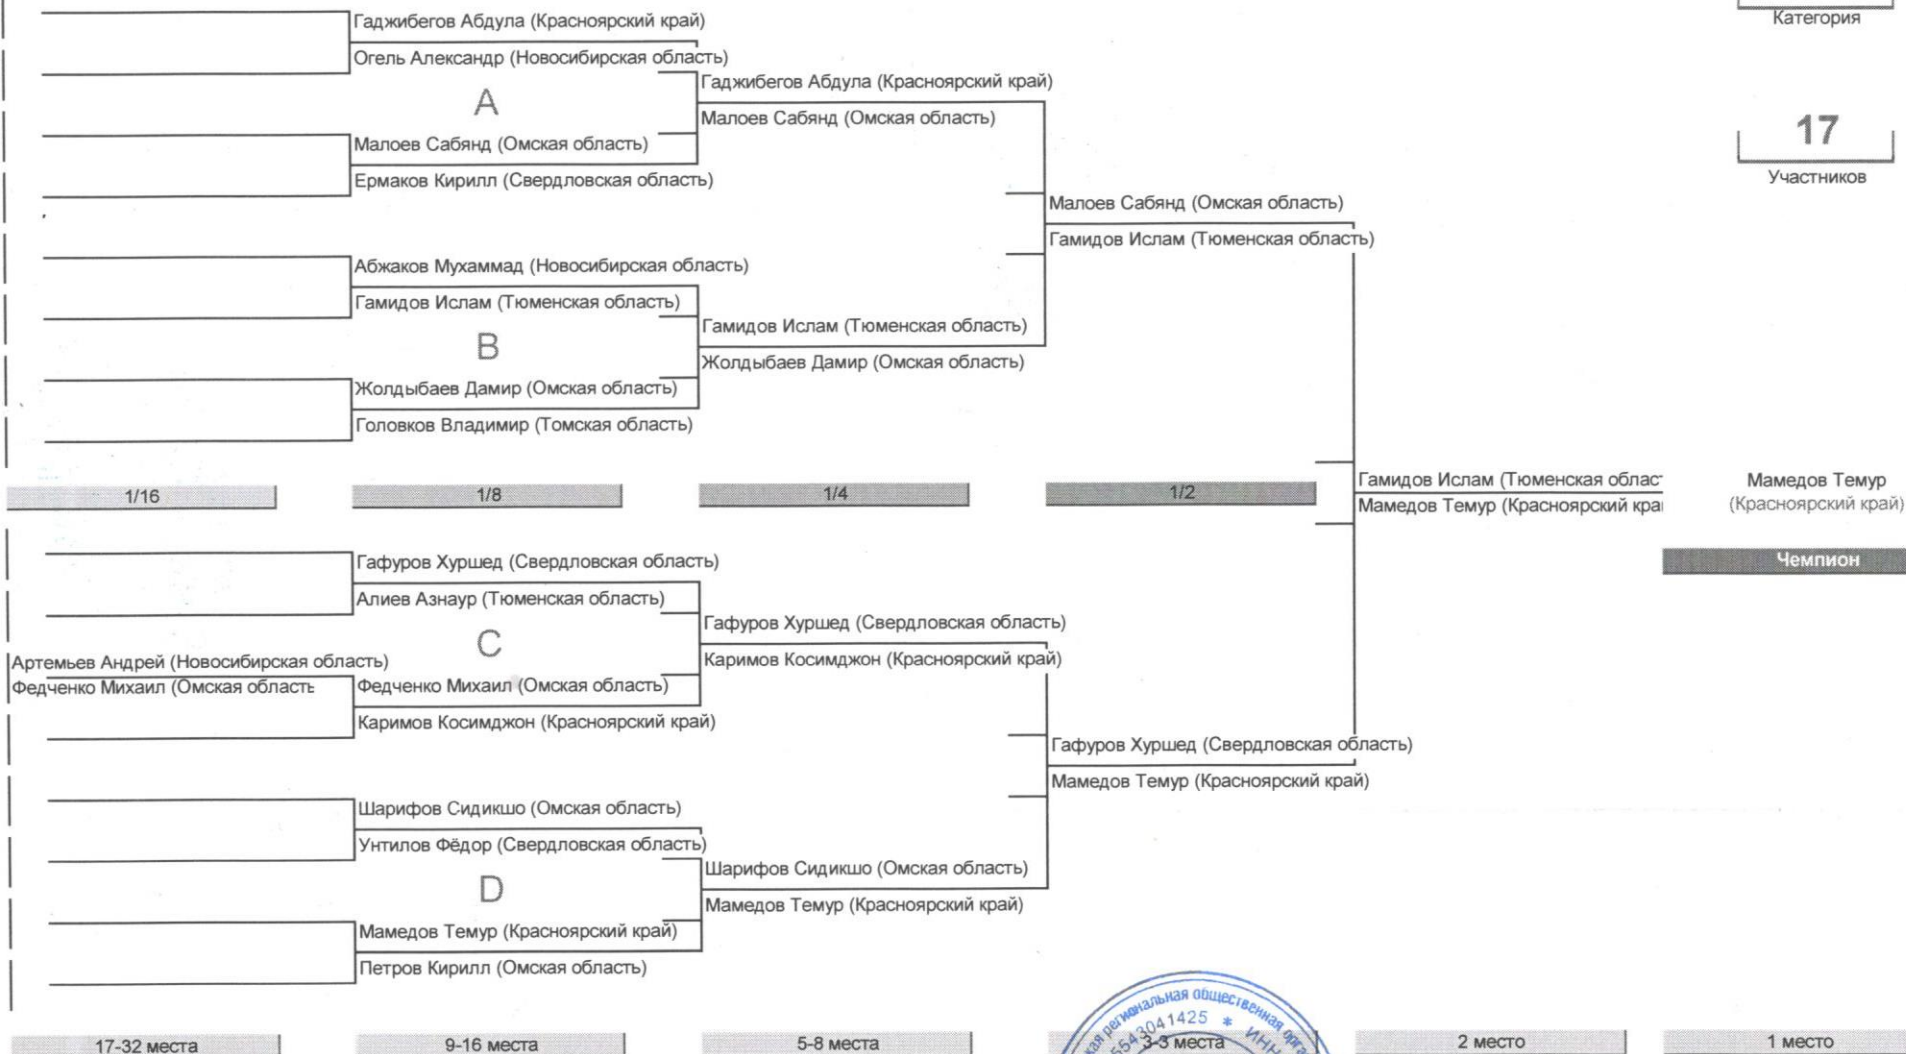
Категория

Гаджибегов Абдула (Красноярский край)
Огель Александр (Новосибирская область)
Гаджибегов Абдула (Красноярский край)
A
Малоев Сабянд (Омская область)
Малоев Сабянд (Омская область)
Ермаков Кирилл (Свердловская область)

17
Участников

Малоев Сабянд (Омская область)
Гамидов Ислам (Тюменская область)
Абжаков Мухаммад (Новосибирская область)
Гамидов Ислам (Тюменская область)
Гамидов Ислам (Тюменская область)
B
Жолдыбаев Дамир (Омская область)
Жолдыбаев Дамир (Омская область)
Головков Владимир (Томская область)

Гамидов Ислам (Тюменская облас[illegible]
Мамедов Темур (Красноярский кра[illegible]

Мамедов Темур
(Красноярский край)

| 1/16 | 1/8 | 1/4 | 1/2 |
|---|---|---|---|

Чемпион

Гафуров Хуршед (Свердловская область)
Алиев Азнаур (Тюменская область)
Гафуров Хуршед (Свердловская область)
C
Каримов Косимджон (Красноярский край)
Артемьев Андрей (Новосибирская область)
Федченко Михаил (Омская област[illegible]
Федченко Михаил (Омская область)
Каримов Косимджон (Красноярский край)

Гафуров Хуршед (Свердловская область)
Мамедов Темур (Красноярский край)

Шарифов Сидикшо (Омская область)
Унтилов Фёдор (Свердловская область)
Шарифов Сидикшо (Омская область)
D
Мамедов Темур (Красноярский край)
Мамедов Темур (Красноярский край)
Петров Кирилл (Омская область)

| 17-32 места | 9-16 места | 5-8 места | 3-3 места | 2 место | 1 место |
|---|---|---|---|---|---|

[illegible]ая региональная общественная орга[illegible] 554 3041425 * ИНН